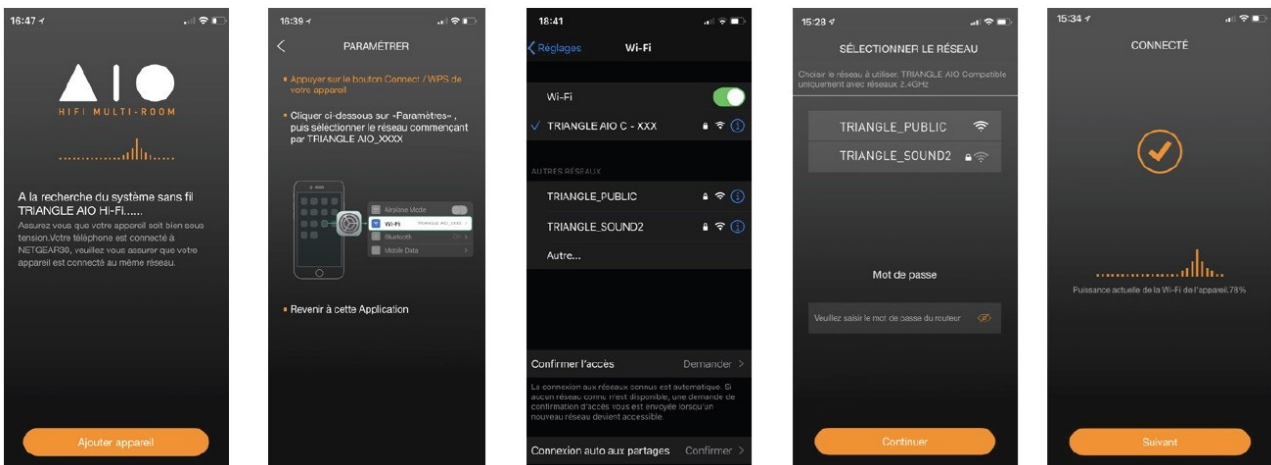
16:47

AIO
HIFI MULTI-ROOM

A la recherche du système sans fil TRIANGLE AIO Hi-Fi.....
Assurez vous que votre appareil soit bien sous tension.Votre téléphone est connecté à NETGEAR38, veuillez vous assurer que votre appareil est connecté au même réseau.

Ajouter appareil

16:39

PARAMÉTRER

• Appuyer sur le bouton Connect / WPS de votre appareil

• Cliquer ci-dessous sur «Paramètres» , puis sélectionner le réseau commençant par TRIANGLE AIO_XXXX

Airplane Mode
Wi-Fi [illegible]
Bluetooth
Mobile Data

• Revenir à cette Application

18:41

Réglages Wi-Fi

Wi-Fi
TRIANGLE AIO C - XXX

AUTRES RÉSEAUX
TRIANGLE_PUBLIC
TRIANGLE_SOUND2
Autre...

Confirmer l'accès Demander

La connexion aux réseaux connus est automatique. Si aucun réseau connu n'est disponible, une demande de confirmation d'accès vous est envoyée lorsqu'un nouveau réseau devient accessible.

Connexion auto aux partages Confirmer

15:28

SÉLECTIONNER LE RÉSEAU

Choisir le réseau à utiliser. TRIANGLE AIO Compatible uniquement avec réseaux 2.4GHz

TRIANGLE_PUBLIC
TRIANGLE_SOUND2

Mot de passe

Veuillez saisir le mot de passe du routeur

Continuer

15:34

CONNECTÉ

Puissance actuelle de la Wi-Fi de l'appareil:78%

Suivant